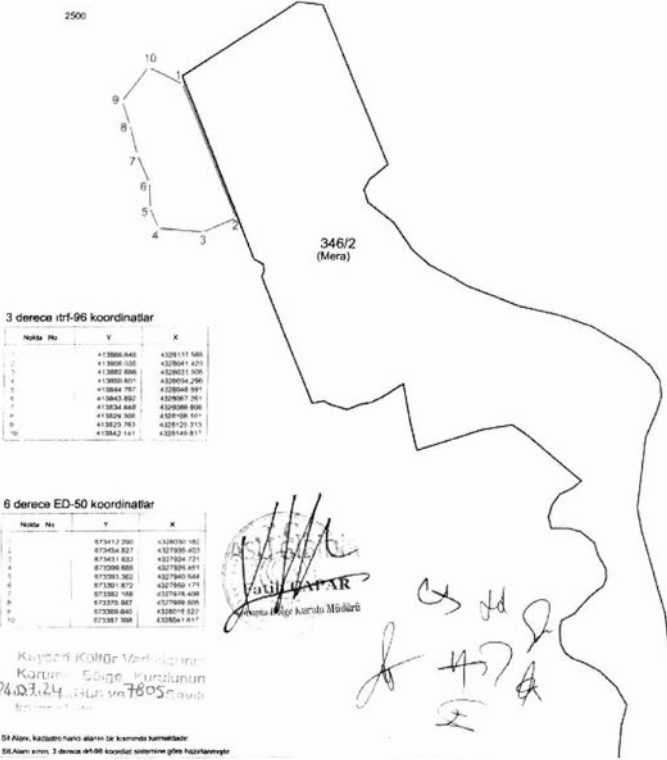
2500

10
1
9
8
7
6
5
4
3
2

346/2
(Mera)

3 derece ıtrf-96 koordinatlar

| Nokta No | Y | X |
|---|---|---|
| 1 | 413866.640 | 4328117.566 |
| 2 | 413906.030 | 4328041.423 |
| 3 | 413882.886 | 4328031.506 |
| 4 | 413850.601 | 4328034.256 |
| 5 | 413844.767 | 4328048.991 |
| 6 | 413843.892 | 4328067.261 |
| 7 | 413834.648 | 4328088.806 |
| 8 | 413829.306 | 4328108.101 |
| 9 | 413823.763 | 4328123.313 |
| 10 | 413842.141 | 4328149.817 |

6 derece ED-50 koordinatlar

| Nokta No | Y | X |
|---|---|---|
| 1 | 673412.290 | 4328030.162 |
| 2 | 673454.827 | 4327955.402 |
| 3 | 673431.832 | 4327934.731 |
| 4 | 673398.885 | 4327926.451 |
| 5 | 673393.363 | 4327940.544 |
| 6 | 673391.872 | 4327959.171 |
| 7 | 673382.169 | 4327978.408 |
| 8 | 673375.867 | 4327999.605 |
| 9 | 673369.840 | 4328016.520 |
| 10 | 673387.398 | 4328041.617 |

Fatih PAPAR
Koruma Bölge Kurulu Müdürü

Kayseri Kültür Varlıklarını Koruma Bölge Kurulunun
24.07.24 tarih ve 7805 sayılı
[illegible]

Sit Alanı, kadastro harici alanın bir kısmında kalmaktadır.
Sit Alanı sınırı, 3 derece itrf-96 koordinat sistemine göre hazırlanmıştır.